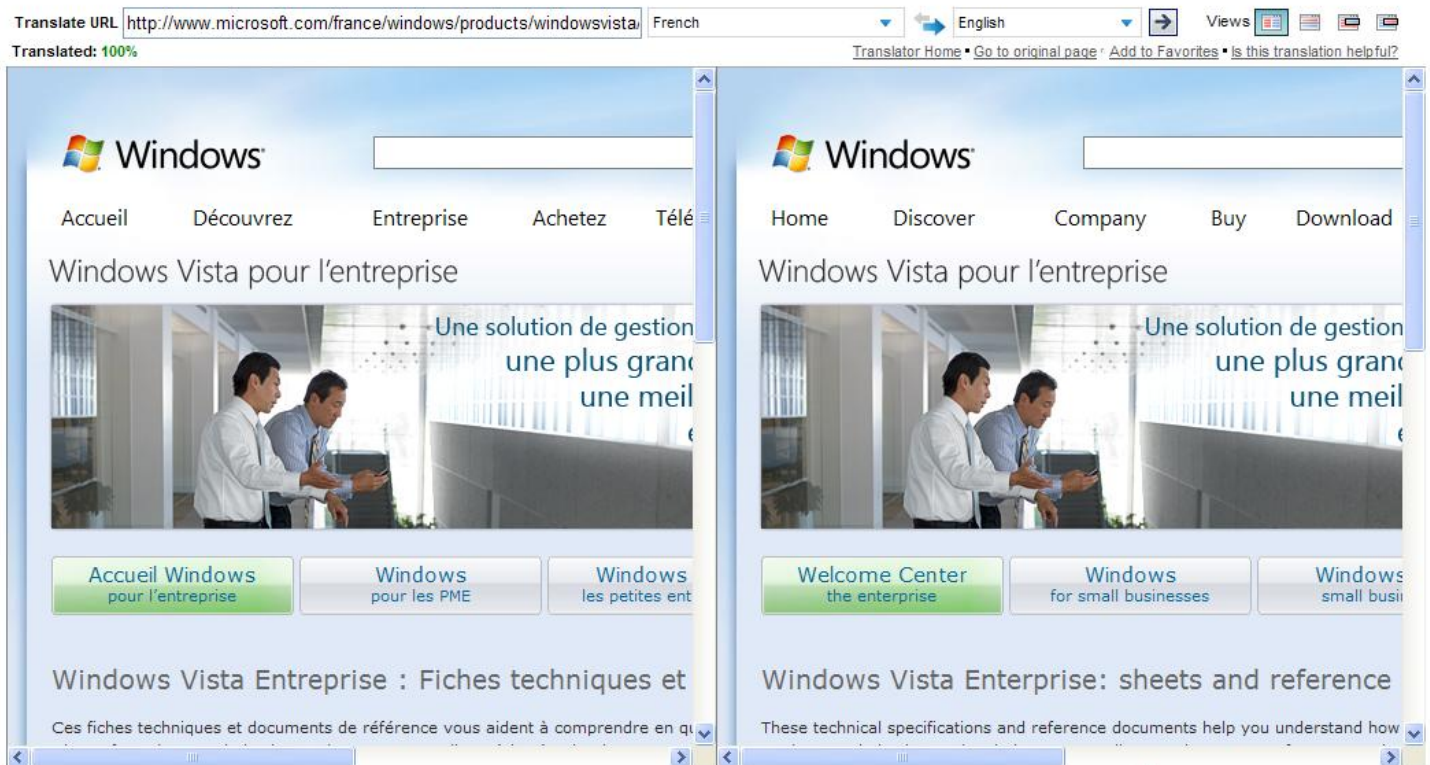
Translate URL http://www.microsoft.com/france/windows/products/windowsvista/ French English Views

Translated: 100%

Translator Home • Go to original page • Add to Favorites • Is this translation helpful?

Windows

Accueil Découvrez Entreprise Achetez Télé

Windows Vista pour l'entreprise

Une solution de gestion
une plus grand
une meil
e

Accueil Windows
pour l'entreprise

Windows
pour les PME

Windows
les petites ent

Windows Vista Entreprise : Fiches techniques et

Ces fiches techniques et documents de référence vous aident à comprendre en qu

Windows

Home Discover Company Buy Download

Windows Vista pour l'entreprise

Une solution de gestion
une plus grand
une meil
e

Welcome Center
the enterprise

Windows
for small businesses

Windows
small busi

Windows Vista Enterprise: sheets and reference

These technical specifications and reference documents help you understand how